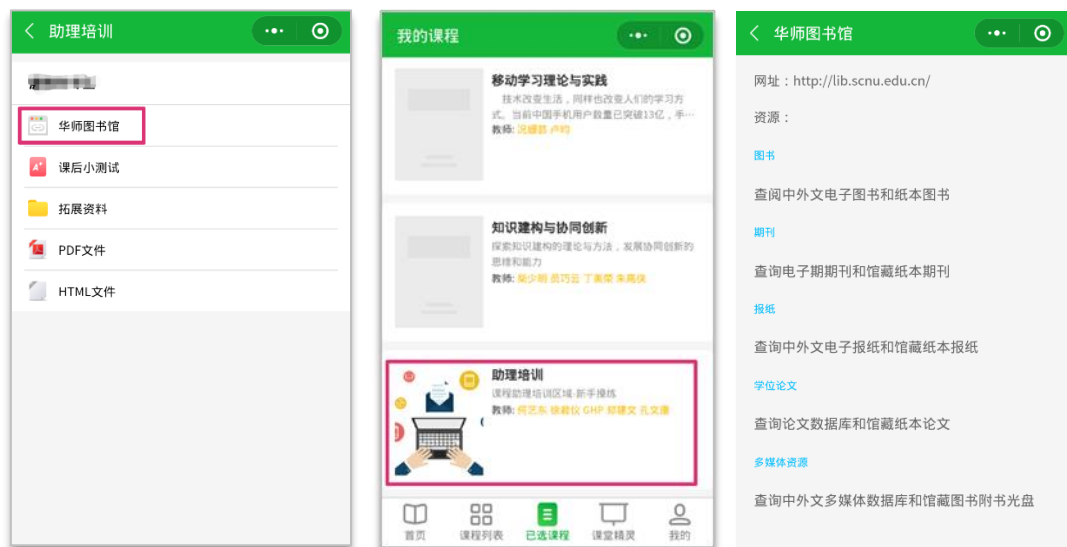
助理培训

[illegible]

华师图书馆

课后小测试

拓展资料

PDF文件

HTML文件

我的课程

移动学习理论与实践
技术改变生活，同样也改变人们的学习方式。当前中国手机用户数量已突破13亿，手…
教师：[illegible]

知识建构与协同创新
探索知识建构的理论与方法，发展协同创新的思维和能力
教师：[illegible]

助理培训
课程助理培训区域·新手操练
教师：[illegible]

首页 课程列表 已选课程 课堂精灵 我的

华师图书馆

网址：http://lib.scnu.edu.cn/

资源：

图书

查阅中外文电子图书和纸本图书

期刊

查询电子期期刊和馆藏纸本期刊

报纸

查询中外文电子报纸和馆藏纸本报纸

学位论文

查询论文数据库和馆藏纸本论文

多媒体资源

查询中外文多媒体数据库和馆藏图书附书光盘